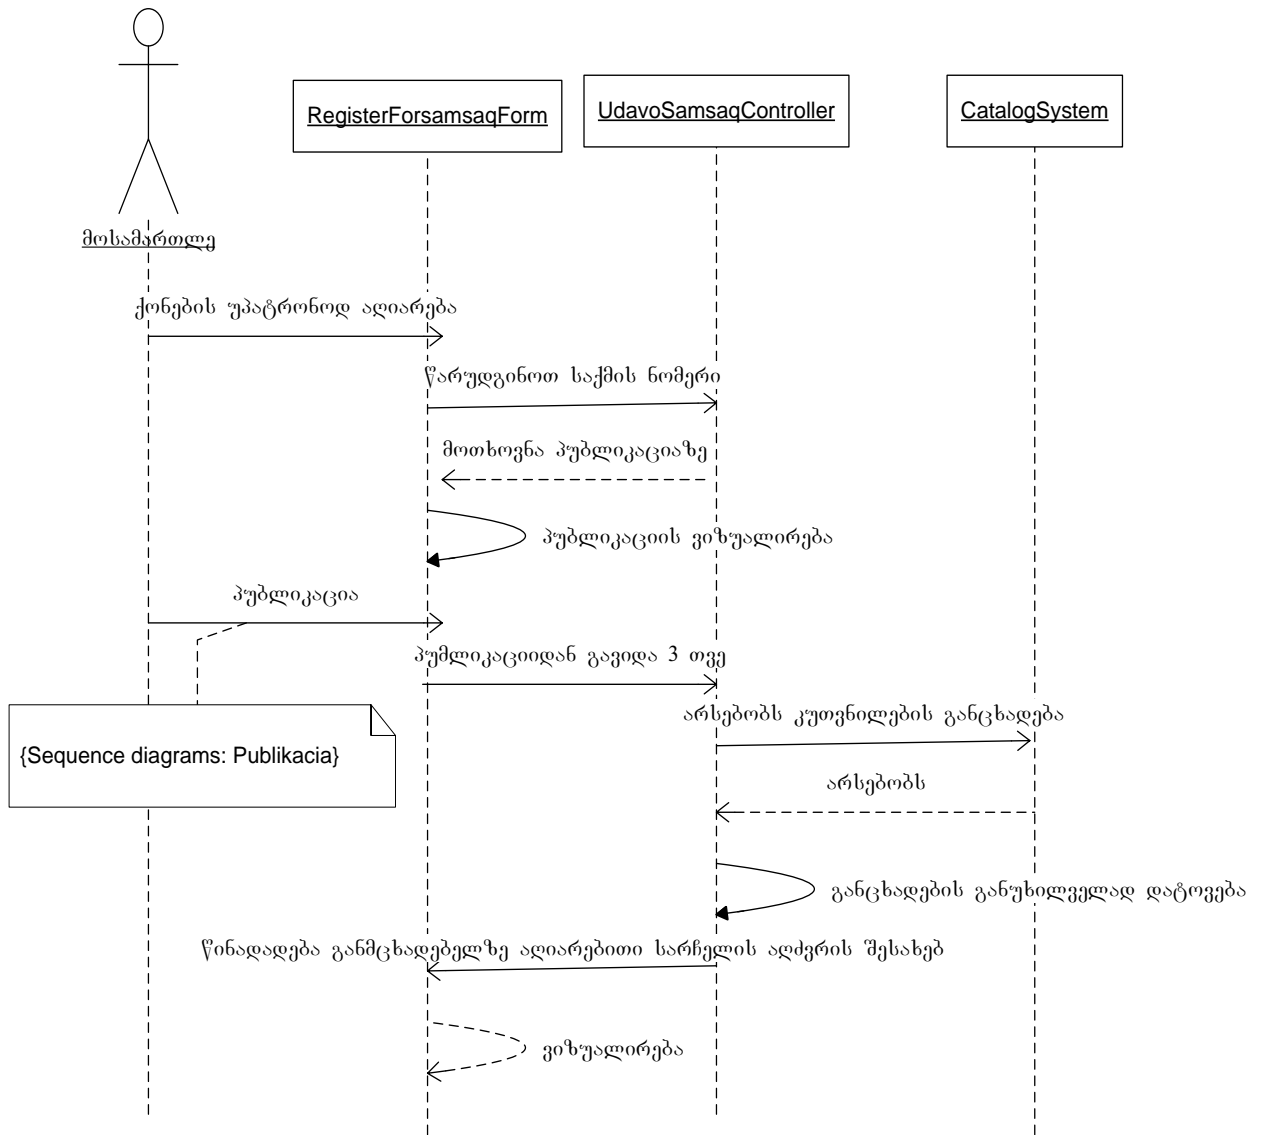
RegisterForsamsaqForm

UdavoSamsaqController

CatalogSystem

მოსამართლე

ქონების უპატრონოდ აღიარება

წარუდგინოთ საქმის ნომერი

მოთხოვნა პუბლიკაციაზე

პუბლიკაციის ვიზუალირება

პუბლიკაცია

პუმლიკაციიდან გავიდა 3 თვე

{Sequence diagrams: Publikacia}

არსებობს კუთვნილების განცხადება

არსებობს

განცხადების განუხილველად დატოვება

წინადადება განმცხადებელზე აღიარებითი სარჩელის აღძვრის შესახებ

ვიზუალირება